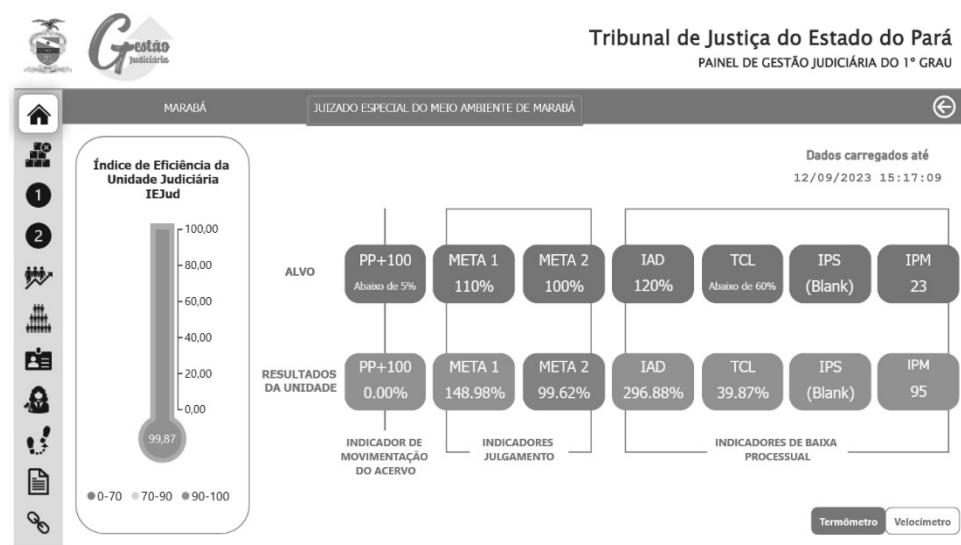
Gestão Judiciária

Tribunal de Justiça do Estado do Pará
PAINEL DE GESTÃO JUDICIÁRIA DO 1º GRAU

MARABÁ
JUIZADO ESPECIAL DO MEIO AMBIENTE DE MARABÁ

1
2

Índice de Eficiência da Unidade Judiciária IEJud

100,00
80,00
60,00
40,00
20,00
0,00
99,87

0-70 70-90 90-100

Dados carregados até
12/09/2023 15:17:09

| | | | | | | | |
|---|---|---|---|---|---|---|---|
| ALVO | PP+100 Abaixo de 5% | META 1 110% | META 2 100% | IAD 120% | TCL Abaixo de 60% | IPS (Blank) | IPM 23 |
| RESULTADOS DA UNIDADE | PP+100 0.00% | META 1 148.98% | META 2 99.62% | IAD 296.88% | TCL 39.87% | IPS (Blank) | IPM 95 |

INDICADOR DE MOVIMENTAÇÃO DO ACERVO
INDICADORES JULGAMENTO
INDICADORES DE BAIXA PROCESSUAL

Termômetro
Velocímetro